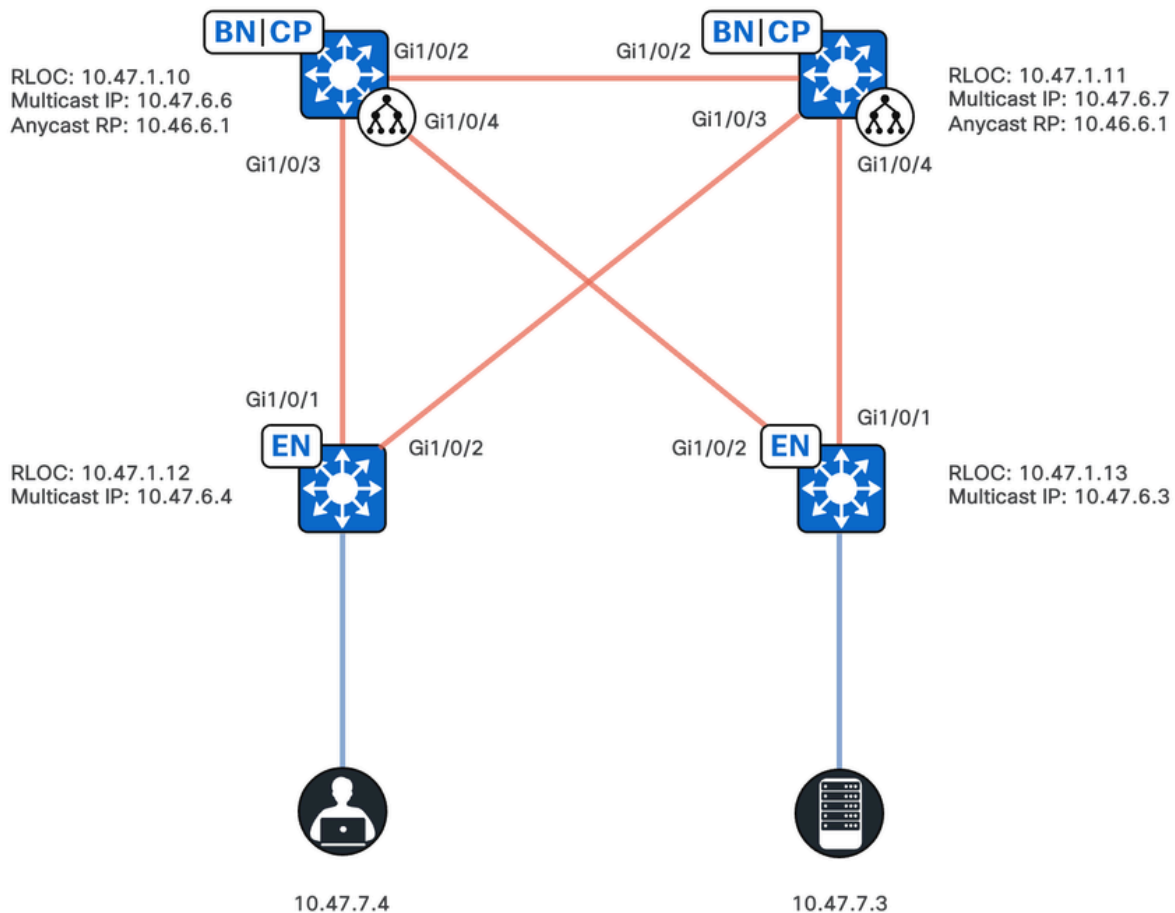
BN|CP
RLOC: 10.47.1.10
Multicast IP: 10.47.6.6
Anycast RP: 10.46.6.1
Gi1/0/2
Gi1/0/4
Gi1/0/3

BN|CP
Gi1/0/2
Gi1/0/3
RLOC: 10.47.1.11
Multicast IP: 10.47.6.7
Anycast RP: 10.46.6.1
Gi1/0/4

Gi1/0/1
EN
Gi1/0/2
RLOC: 10.47.1.12
Multicast IP: 10.47.6.4

Gi1/0/2
EN
Gi1/0/1
RLOC: 10.47.1.13
Multicast IP: 10.47.6.3

10.47.7.4
10.47.7.3